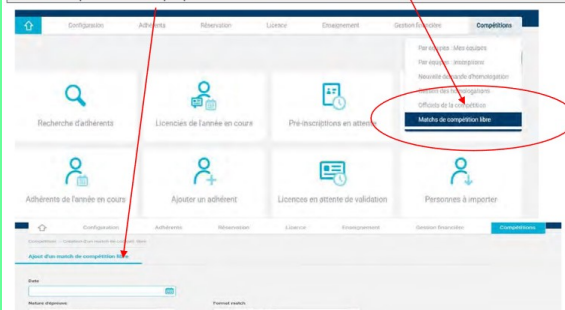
Configuration Adhérents Réservation Licence Enseignement Gestion financière Compétitions

Par équipes : Mes équipes
Par équipes : Inscriptions
Nouvelle demande d'homologation
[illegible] homologations
Officiels de la compétition
Matchs de compétition libre

Recherche d'adhérents
Licenciés de l'année en cours
Pré-inscriptions en attente
Adhérents de l'année en cours
Ajouter un adhérent
Licences en attente de validation
Personnes à importer

Configuration Adhérents Réservation Licence Enseignement Gestion financière Compétitions

Compétitions > Création d'un match de compétition libre

Ajout d'un match de compétition libre

Date

Nature d'épreuve
Format match